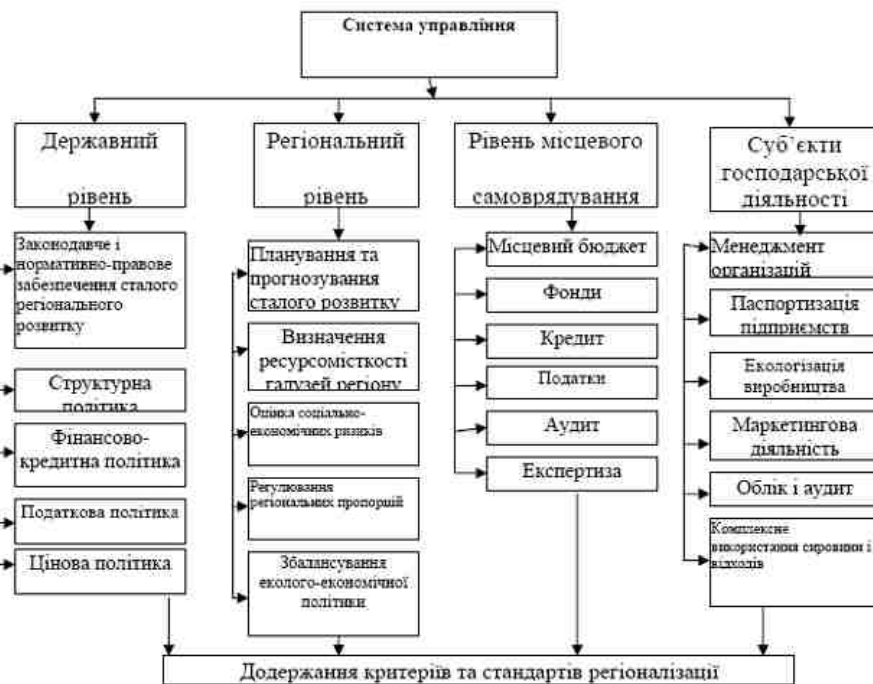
Система управління

Державний рівень

Регіональний рівень

Рівень місцевого самоврядування

Суб'єкти господарської діяльності

Законодавче і нормативно-правове забезпечення сталого регіонального розвитку

Структурна політика

Фінансово-кредитна політика

Податкова політика

Цінова політика

Планування та прогнозування сталого розвитку

Визначення ресурсомісткості галузей регіону

Оцінка соціально-економічних ризиків

Регулювання регіональних пропорцій

Збалансування еколого-економічної політики

Місцевий бюджет

Фонди

Кредит

Податки

Аудит

Експертиза

Менеджмент організацій

Паспортизація підприємств

Екологізація виробництва

Маркетингова діяльність

Облік і аудит

Комплексне використання сировини і відходів

Додержання критеріїв та стандартів регіоналізації